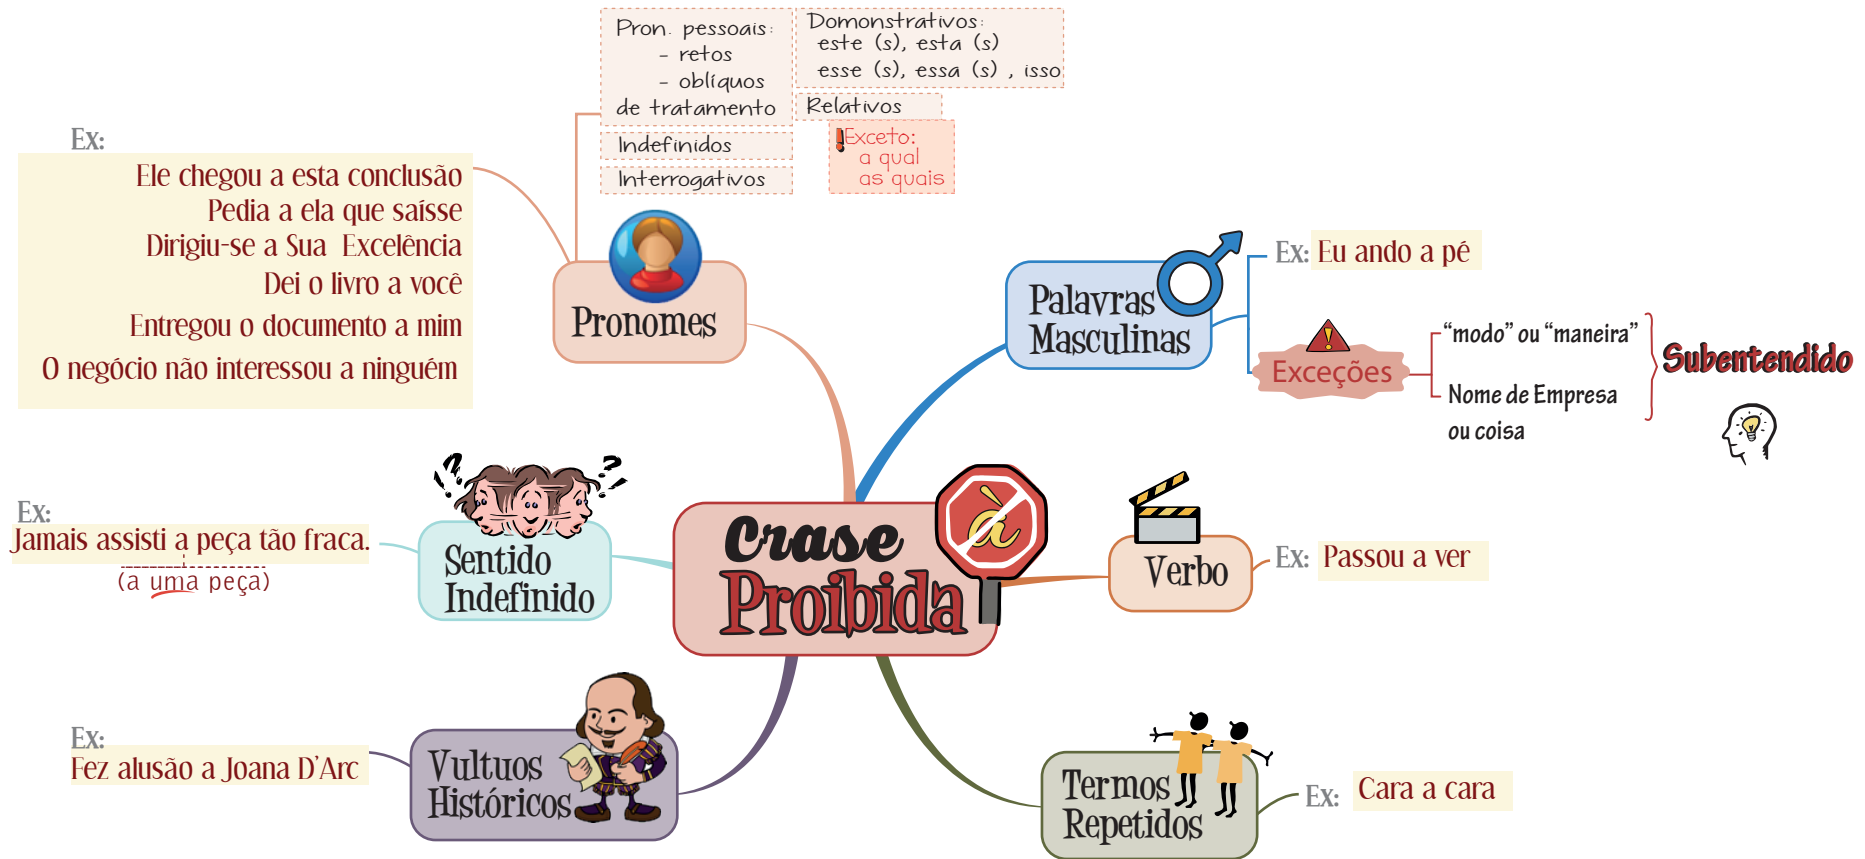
Pron. pessoais:
- retos
- oblíquos
de tratamento

Demonstrativos:
este (s), esta (s)
esse (s), essa (s) , isso

Relativos

Indefinidos

Interrogativos

Exceto:
a qual
as quais

Ex:
Ele chegou a esta conclusão
Pedia a ela que saísse
Dirigiu-se a Sua Excelência
Dei o livro a você
Entregou o documento a mim
O negócio não interessou a ninguém

Pronomes

Palavras Masculinas

Ex: Eu ando a pé

Exceções

"modo" ou "maneira"

Nome de Empresa ou coisa

Subentendido

Ex:
Jamais assisti a peça tão fraca.
(a uma peça)

Sentido Indefinido

Crase Proibida

à

Verbo

Ex: Passou a ver

Ex:
Fez alusão a Joana D'Arc

Vultos Históricos

Termos Repetidos

Ex: Cara a cara